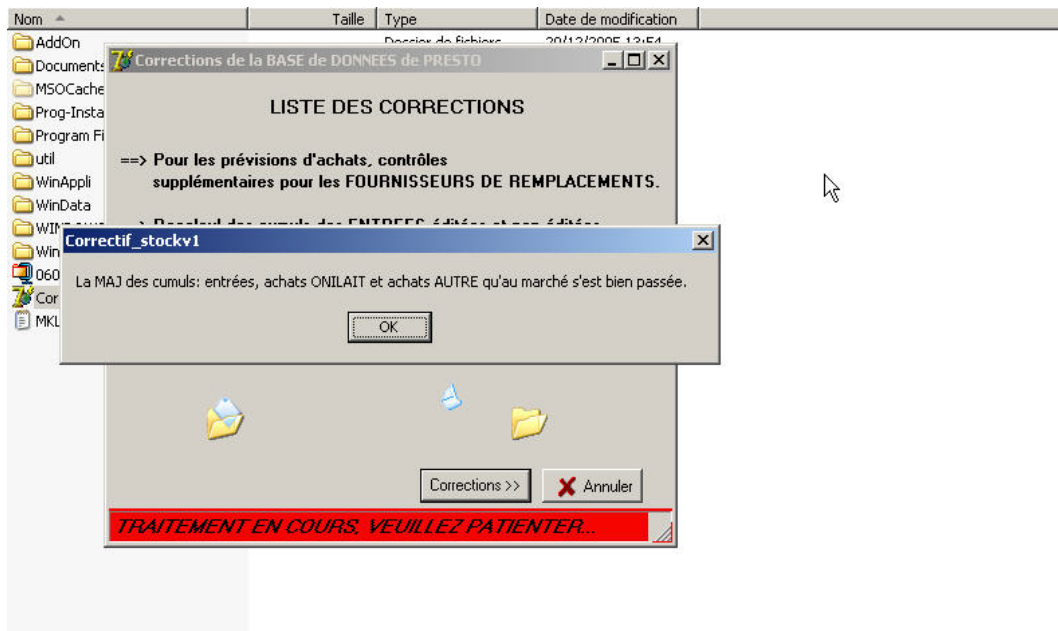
Nom | Taille | Type | Date de modification

AddOn
Documents
MSOCache
Prog-Insta
Program Fi
util
WinAppli
WinData
WIN
Win
060
Cor
MKL

Dossier de fichiers | 29/12/2005 13:54

Corrections de la BASE de DONNEES de PRESTO

LISTE DES CORRECTIONS

==> Pour les prévisions d'achats, contrôles supplémentaires pour les FOURNISSEURS DE REMPLACEMENTS.

==> Recalcul des cumuls des ENTREES éditées et non éditées

Correctif_stockv1

La MAJ des cumuls: entrées, achats ONILAIT et achats AUTRE qu'au marché s'est bien passée.

OK

Corrections >>

Annuler

TRAITEMENT EN COURS, VEUILLEZ PATIENTER...